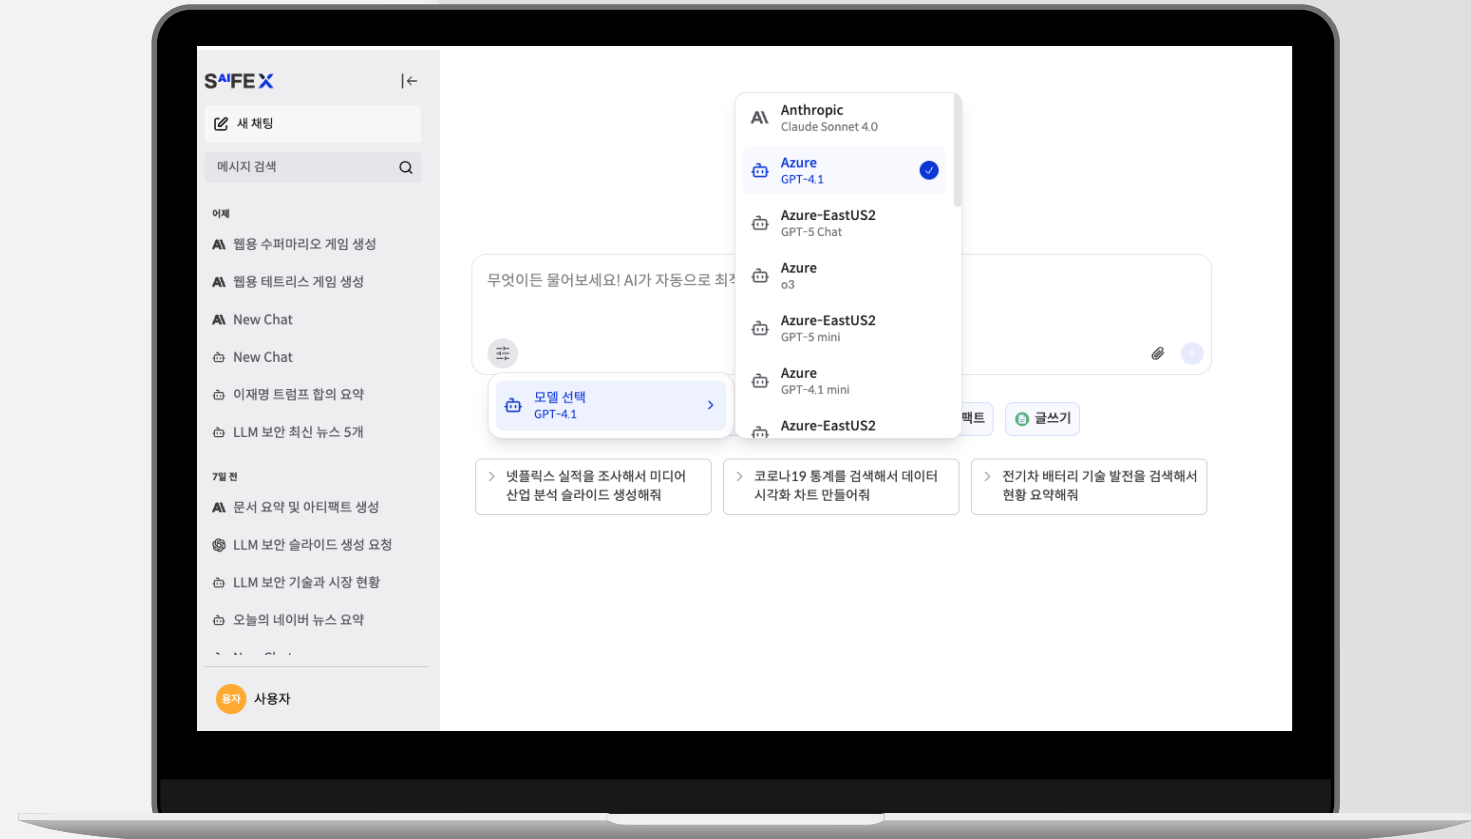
SAIFEX

새 채팅

메시지 검색

어제

웹용 수퍼마리오 게임 생성

웹용 테트리스 게임 생성

New Chat

New Chat

이재명 트럼프 합의 요약

LLM 보안 최신 뉴스 5개

7일 전

문서 요약 및 아티팩트 생성

LLM 보안 슬라이드 생성 요청

LLM 보안 기술과 시장 현황

오늘의 네이버 뉴스 요약

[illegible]

용자 사용자

무엇이든 물어보세요! AI가 자동으로 최적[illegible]

Anthropic
Claude Sonnet 4.0

Azure
GPT-4.1

Azure-EastUS2
GPT-5 Chat

Azure
o3

Azure-EastUS2
GPT-5 mini

Azure
GPT-4.1 mini

Azure-EastUS2

모델 선택
GPT-4.1

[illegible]팩트

글쓰기

넷플릭스 실적을 조사해서 미디어 산업 분석 슬라이드 생성해줘

코로나19 통계를 검색해서 데이터 시각화 차트 만들어줘

전기차 배터리 기술 발전을 검색해서 현황 요약해줘